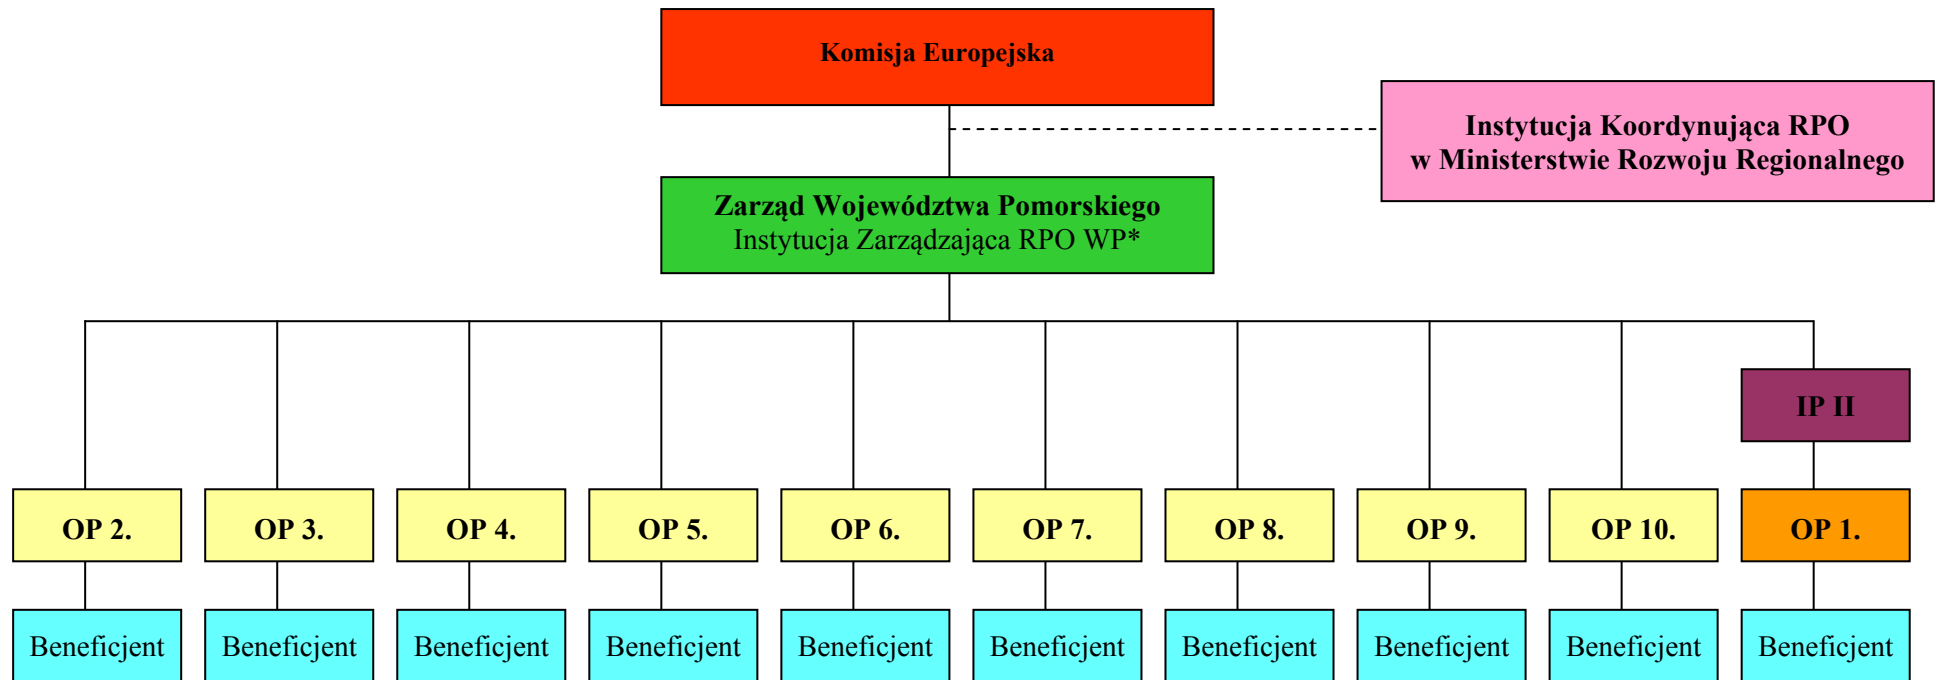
Komisja Europejska

Instytucja Koordynująca RPO
w Ministerstwie Rozwoju Regionalnego

Zarząd Województwa Pomorskiego
Instytucja Zarządzająca RPO WP*

IP II

OP 2.
OP 3.
OP 4.
OP 5.
OP 6.
OP 7.
OP 8.
OP 9.
OP 10.
OP 1.

Beneficjent
Beneficjent
Beneficjent
Beneficjent
Beneficjent
Beneficjent
Beneficjent
Beneficjent
Beneficjent
Beneficjent